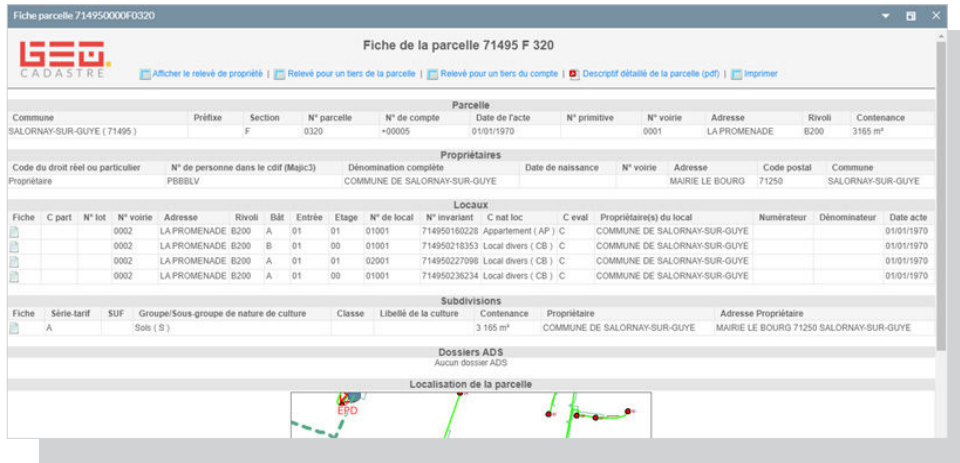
Fiche parcelle 714950000F0320

GEO CADASTRE

Fiche de la parcelle 71495 F 320

Afficher le relevé de propriété | Relevé pour un tiers de la parcelle | Relevé pour un tiers du compte | Descriptif détaillé de la parcelle (pdf) | Imprimer

Parcelle

| Commune | Préfixe | Section | N° parcelle | N° de compte | Date de l'acte | N° primitive | N° voirie | Adresse | Rivoli | Contenance |
|---|---|---|---|---|---|---|---|---|---|---|
| SALORNAY-SUR-GUYE ( 71495 ) | | F | 0320 | +00005 | 01/01/1970 | | 0001 | LA PROMENADE | B200 | 3165 m² |

Propriétaires

| Code du droit réel ou particulier | N° de personne dans le cdif (Majic3) | Dénomination complète | Date de naissance | N° voirie | Adresse | Code postal | Commune |
|---|---|---|---|---|---|---|---|
| Propriétaire | PBBBLV | COMMUNE DE SALORNAY-SUR-GUYE | | | MAIRIE LE BOURG | 71250 | SALORNAY-SUR-GUYE |

Locaux

| Fiche | C part | N° lot | N° voirie | Adresse | Rivoli | Bât | Entrée | Etage | N° de local | N° invariant | C nat loc | C eval | Propriétaire(s) du local | Numérateur | Dénominateur | Date acte |
|---|---|---|---|---|---|---|---|---|---|---|---|---|---|---|---|---|
| | | | 0002 | LA PROMENADE | B200 | A | 01 | 01 | 01001 | 714950160228 | Appartement ( AP ) | C | COMMUNE DE SALORNAY-SUR-GUYE | | | 01/01/1970 |
| | | | 0002 | LA PROMENADE | B200 | B | 01 | 00 | 01001 | 714950218353 | Local divers ( CB ) | C | COMMUNE DE SALORNAY-SUR-GUYE | | | 01/01/1970 |
| | | | 0002 | LA PROMENADE | B200 | A | 01 | 02 | 02001 | 714950227098 | Local divers ( CB ) | C | COMMUNE DE SALORNAY-SUR-GUYE | | | 01/01/1970 |
| | | | 0002 | LA PROMENADE | B200 | A | 01 | 00 | 01001 | 714950236234 | Local divers ( CB ) | C | COMMUNE DE SALORNAY-SUR-GUYE | | | 01/01/1970 |

Subdivisions

| Fiche | Série-tarif | SUF | Groupe/Sous-groupe de nature de culture | Classe | Libellé de la culture | Contenance | Propriétaire | Adresse Propriétaire |
|---|---|---|---|---|---|---|---|---|
| | A | | Sols ( S ) | | | 3 165 m² | COMMUNE DE SALORNAY-SUR-GUYE | MAIRIE LE BOURG 71250 SALORNAY-SUR-GUYE |

Dossiers ADS
Aucun dossier ADS

Localisation de la parcelle

EPD